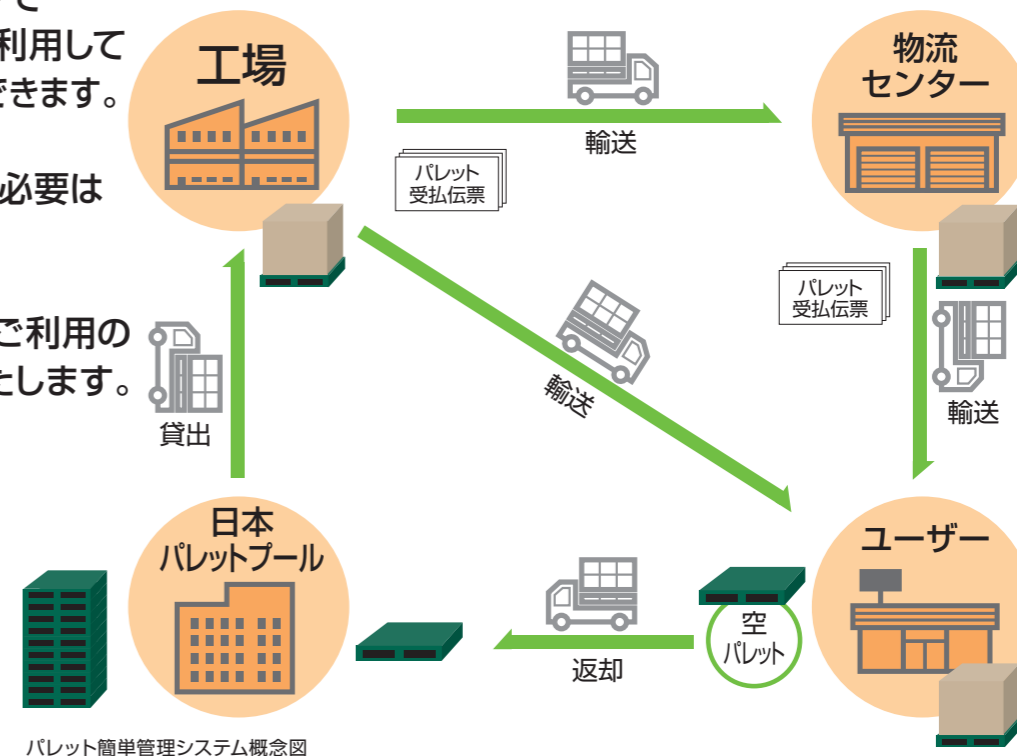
て
利用して
できます。

必要は

ご利用の
たします。

工場

輸送

物流
センター

パレット
受払伝票

パレット
受払伝票

輸送

輸送

貸出

日本
パレットプール

ユーザー

空
パレット

返却

パレット簡単管理システム概念図